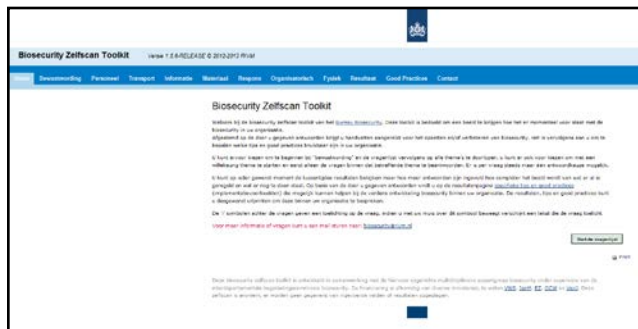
Biosecurity Zelfscan Toolkit

Versie 1.5.6-RELEASE © 2012-2013 RIVM

Home Bewustwording Personeel Transport Informatie Materiaal Respons Organisatorisch Fysiek Resultaat Good Practices Contact

Biosecurity Zelfscan Toolkit

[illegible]

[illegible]

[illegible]

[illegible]

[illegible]

Bekijk vragenlijst

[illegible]